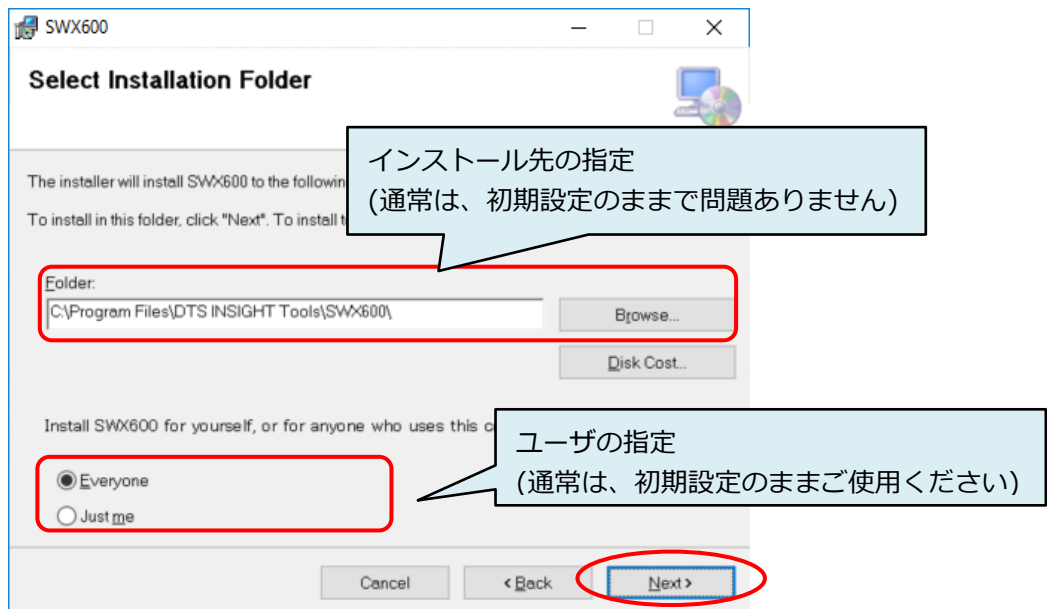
SWX600

Select Installation Folder

インストール先の指定
(通常は、初期設定のままで問題ありません)

The installer will install SWX600 to the followin

To install in this folder, click "Next". To install t

Folder:
C:\Program Files\DTS INSIGHT Tools\SWX600\

Browse...

Disk Cost...

Install SWX600 for yourself, or for anyone who uses this c

ユーザの指定
(通常は、初期設定のままご使用ください)

Everyone

Just me

Cancel

< Back

Next >